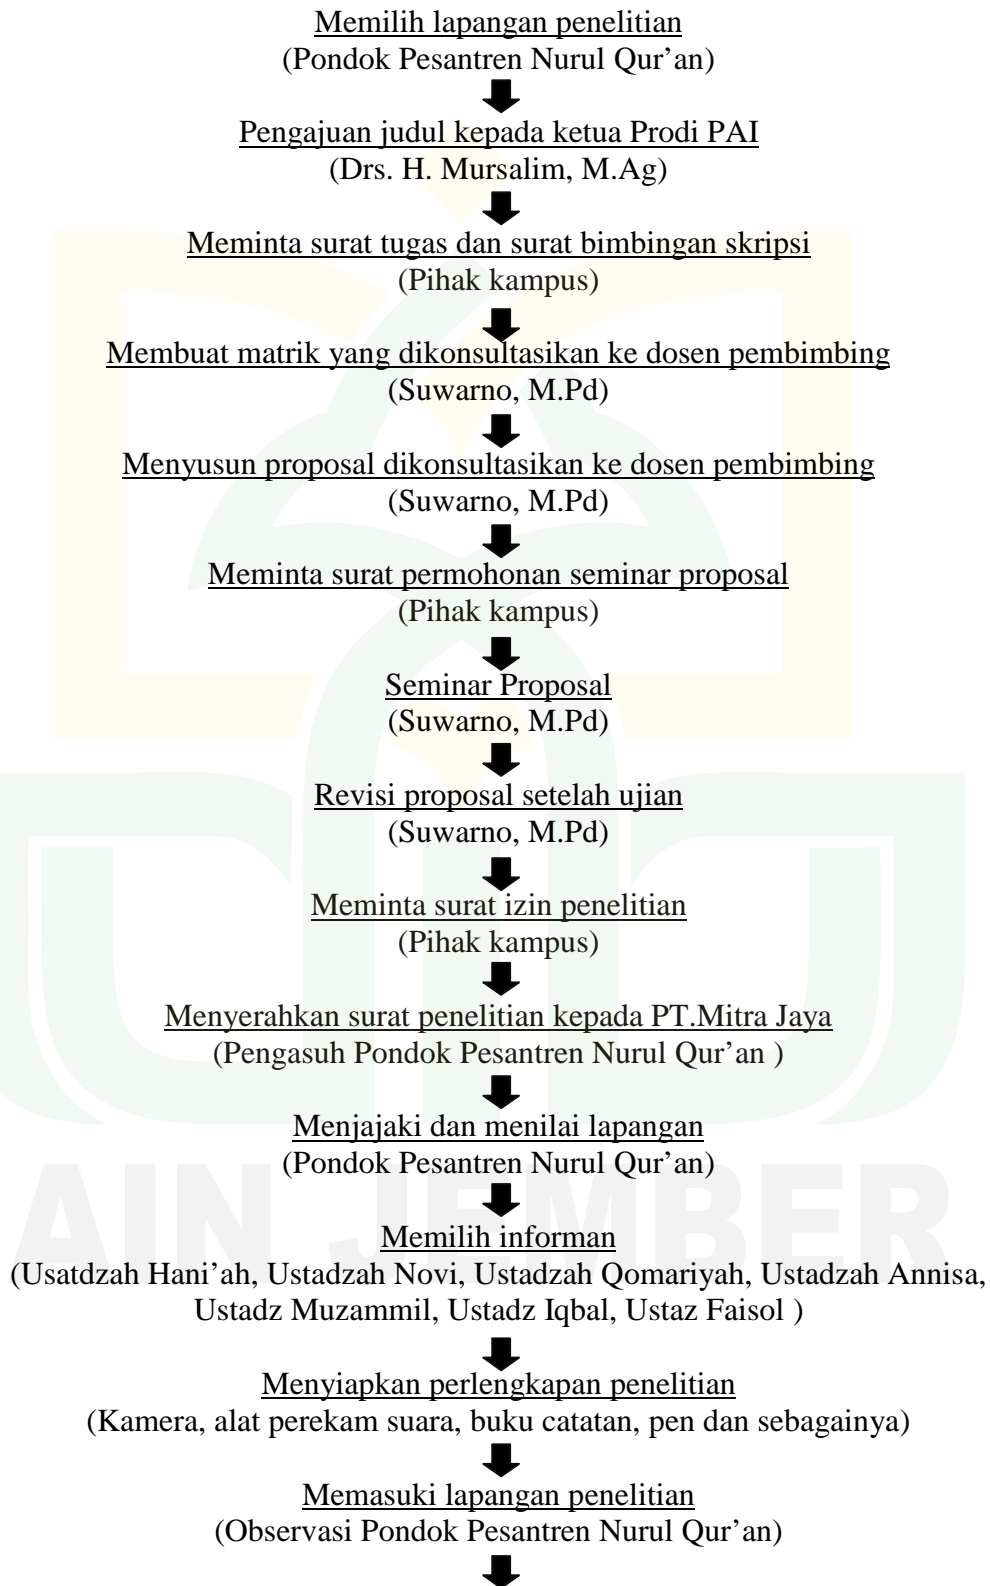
Memilih lapangan penelitian
(Pondok Pesantren Nurul Qur'an)

Pengajuan judul kepada ketua Prodi PAI
(Drs. H. Mursalim, M.Ag)

Meminta surat tugas dan surat bimbingan skripsi
(Pihak kampus)

Membuat matrik yang dikonsultasikan ke dosen pembimbing
(Suwarno, M.Pd)

Menyusun proposal dikonsultasikan ke dosen pembimbing
(Suwarno, M.Pd)

Meminta surat permohonan seminar proposal
(Pihak kampus)

Seminar Proposal
(Suwarno, M.Pd)

Revisi proposal setelah ujian
(Suwarno, M.Pd)

Meminta surat izin penelitian
(Pihak kampus)

Menyerahkan surat penelitian kepada PT.Mitra Jaya
(Pengasuh Pondok Pesantren Nurul Qur'an )

Menjajaki dan menilai lapangan
(Pondok Pesantren Nurul Qur'an)

Memilih informan
(Usatdzah Hani'ah, Ustadzah Novi, Ustadzah Qomariyah, Ustadzah Annisa, Ustadz Muzammil, Ustadz Iqbal, Ustaz Faisol )

Menyiapkan perlengkapan penelitian
(Kamera, alat perekam suara, buku catatan, pen dan sebagainya)

Memasuki lapangan penelitian
(Observasi Pondok Pesantren Nurul Qur'an)

IAIN JEMBER